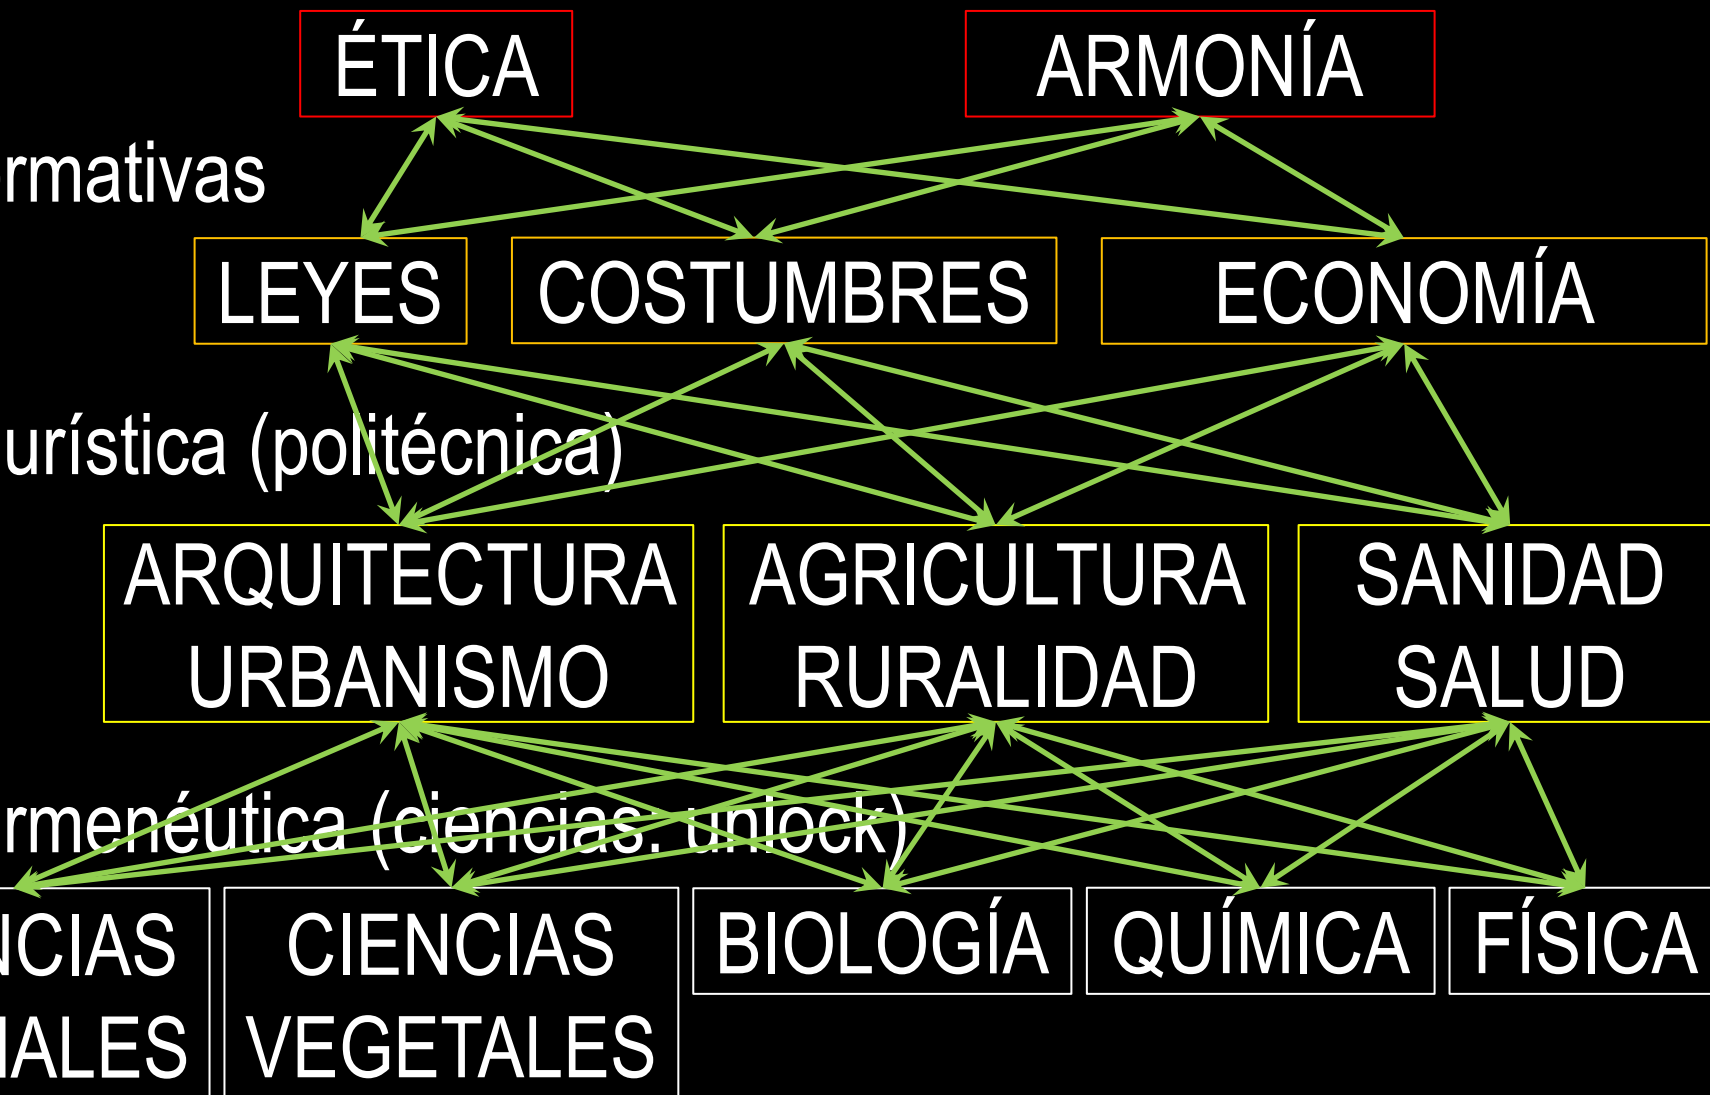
ÉTICA

ARMONÍA

rmativas

LEYES

COSTUMBRES

ECONOMÍA

urística (politécnica)

ARQUITECTURA URBANISMO

AGRICULTURA RURALIDAD

SANIDAD SALUD

rmenéutica (ciencias: unlock)

NCIAS IALES

CIENCIAS VEGETALES

BIOLOGÍA

QUÍMICA

FÍSICA